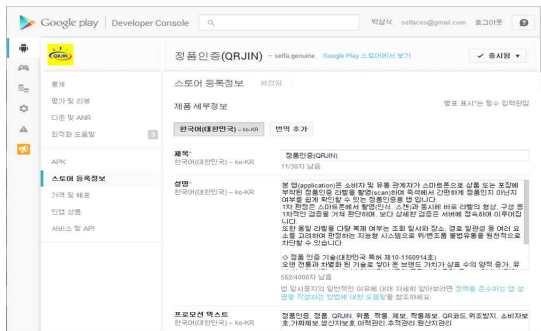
Google play | Developer Console

박삼식 selfacas@gmail.com 로그아웃

QRJIN

정품인증(QRJIN) - selfa.genuine Google Play 스토어에서 보기

✓ 출시됨 ▾

통계

평가 및 리뷰

다운 및 ANR

최적화 도움말 3

APK

스토어 등록정보

가격 및 배포

인앱 상품

서비스 및 API

스토어 등록정보 저장됨

제품 세부정보

별표 표시*는 필수 입력란임

한국어(대한민국) – ko-KR

번역 추가

제목* 한국어(대한민국) – ko-KR

정품인증(QRJIN)

11/30자 남음

설명* 한국어(대한민국) – ko-KR

본 앱(application)은 소비자 및 유통 관계자가 스마트폰으로 상품 또는 포장에 부착된 정품인증 라벨을 촬영(scan)하여 즉석에서 간편하게 정품인지 아닌지 여부를 쉽게 확인할 수 있는 정품인증용 앱 입니다.
1차 판정은 소비자폰에서 촬영(인식, 스캔)과 동시에 바로 라벨의 형상, 구성 등 1차적인 검증을 거쳐 판단하며, 보다 상세한 검증은 서버에 접속하여 이루어집니다.
또한 통합 관리를 다량 복제 여부는 조회 일시와 장소, 경로 일관성 등 여러 요소를 고려하여 판정하는 지능형 시스템으로 위변조품 불법유통을 원천적으로 차단할 수 있습니다.

◇ 정품 인증 기술(대한민국 특허 제10-1160914호)
오랜 전통과 차별화 된 기술로 얻어 된 브랜드 가치가 상품 수의 양적 증가, 유

562/4000자 남음

앱 일시중지의 일반적인 이유에 대해 자세히 알아보려면 정책을 준수하는 앱 설명을 작성하는 방법에 대한 도움말을 참조하세요.

프로모션 텍스트 한국어(대한민국) – ko-KR

정품인증, 정품, QRJIN, 위품, 짝퉁, 제보, 학폭제보, QR코드,위조방지, 소비자보호,가짜제보,생산자보호,이력관리,추적관리,원산지관리